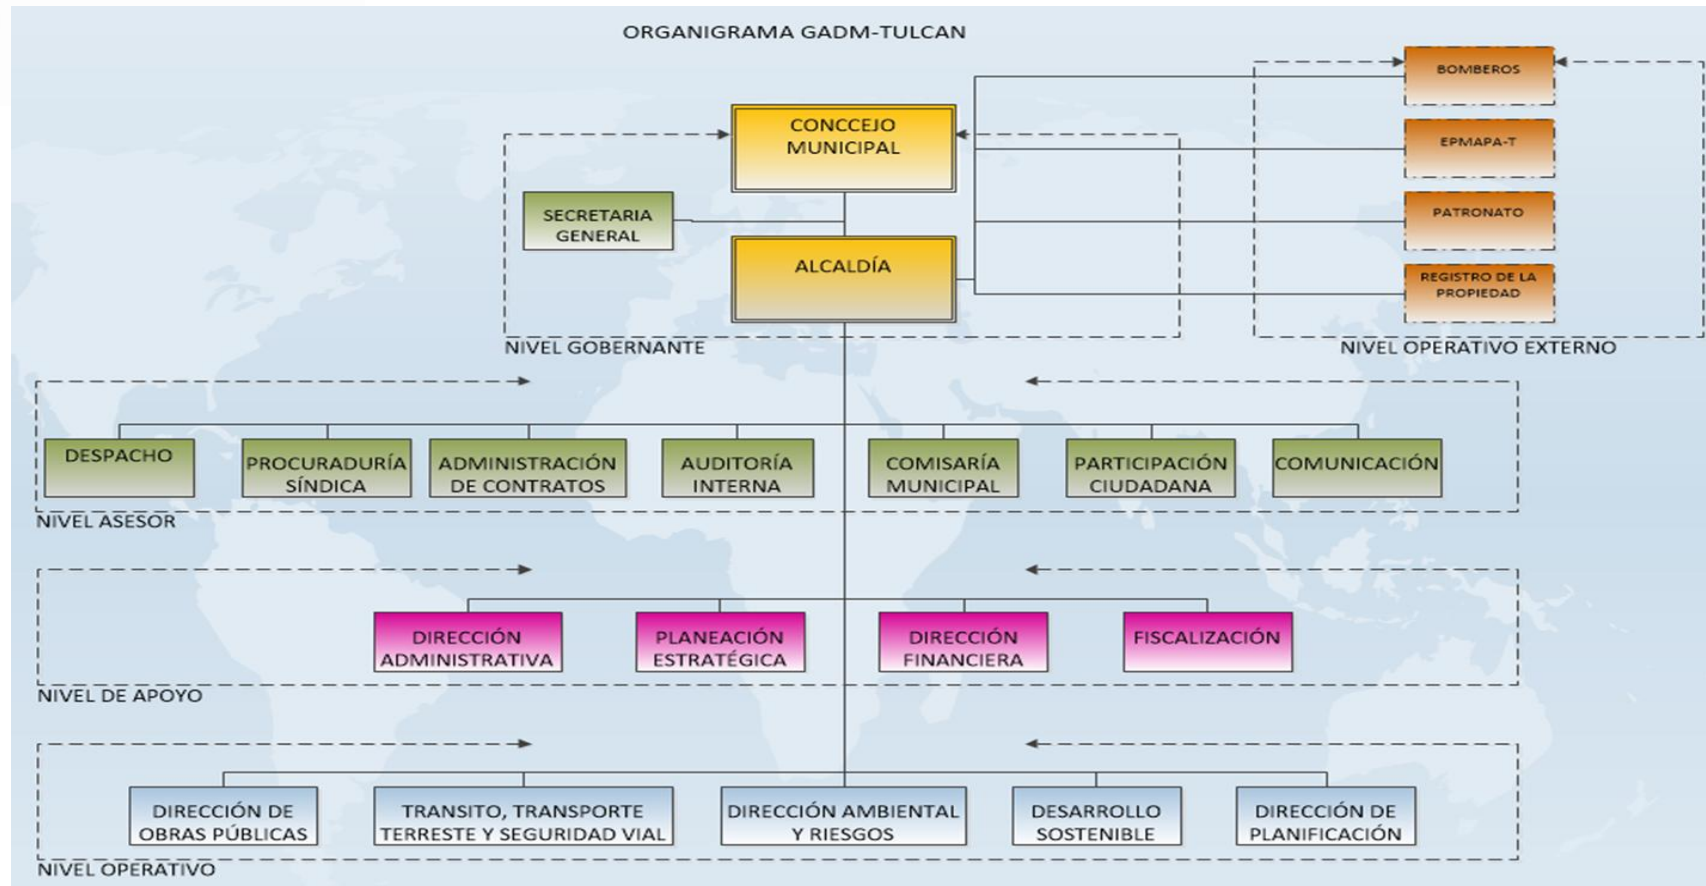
ORGANIGRAMA GADM-TULCAN

CONCCEJO MUNICIPAL

SECRETARIA GENERAL

ALCALDÍA

NIVEL GOBERNANTE

BOMBEROS

EPMAPA-T

PATRONATO

REGISTRO DE LA PROPIEDAD

NIVEL OPERATIVO EXTERNO

DESPACHO

PROCURADURÍA SÍNDICA

ADMINISTRACIÓN DE CONTRATOS

AUDITORÍA INTERNA

COMISARÍA MUNICIPAL

PARTICIPACIÓN CIUDADANA

COMUNICACIÓN

NIVEL ASESOR

DIRECCIÓN ADMINISTRATIVA

PLANEACIÓN ESTRATÉGICA

DIRECCIÓN FINANCIERA

FISCALIZACIÓN

NIVEL DE APOYO

DIRECCIÓN DE OBRAS PÚBLICAS

TRANSITO, TRANSPORTE TERRESTE Y SEGURIDAD VIAL

DIRECCIÓN AMBIENTAL Y RIESGOS

DESARROLLO SOSTENIBLE

DIRECCIÓN DE PLANIFICACIÓN

NIVEL OPERATIVO